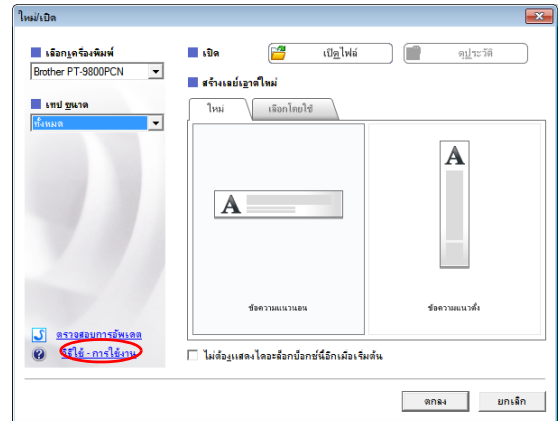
ใหม่/เปิด

เลือกเครื่องพิมพ์
Brother PT-9800PCN

เทป ขนาด
ทั้งหมด

เปิด
เปิดไฟล์
ดูประวัติ

สร้างเลย์เอาต์ใหม่

ใหม่
เลือกโดยใช้

A

ข้อความแนวนอน

A

ข้อความแนวตั้ง

ตรวจสอบการอัพเดต
วิธีใช้ - การใช้งาน

ไม่ต้องแสดงไดอะล็อกบ็อกซ์นี้อีกเมื่อเริ่มต้น

ตกลง
ยกเลิก